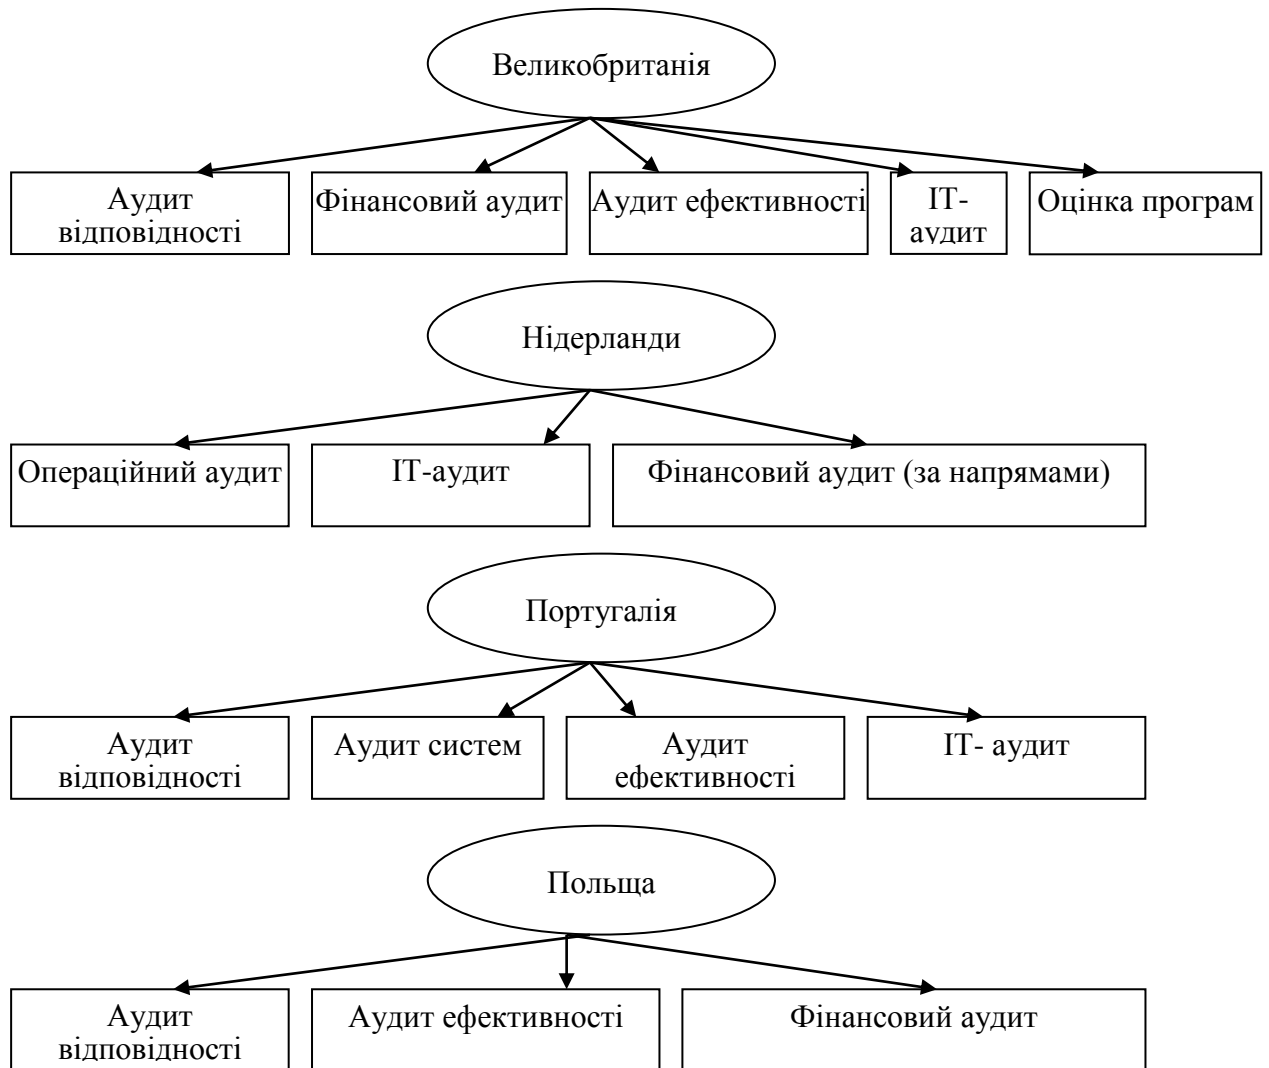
Великобританія

Аудит відповідності

Фінансовий аудит

Аудит ефективності

IT-аудит

Оцінка програм

Нідерланди

Операційний аудит

IT-аудит

Фінансовий аудит (за напрямами)

Португалія

Аудит відповідності

Аудит систем

Аудит ефективності

IT- аудит

Польща

Аудит відповідності

Аудит ефективності

Фінансовий аудит